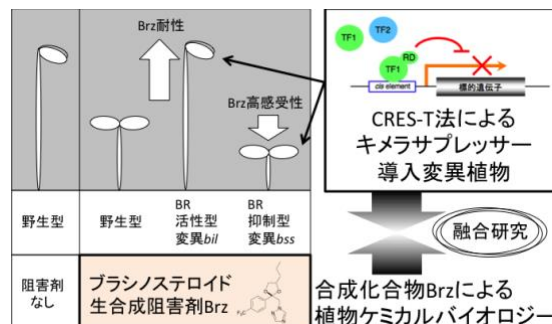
Brz耐性

Brz高感受性

TF1 TF2 TF1 RD

cis element 標的遺伝子

CRES-T法による
キメラサプレッサー
導入変異植物

| 野生型 | 野生型 | BR 活性型 変異bil | BR 抑制型 変異bss |
|---|---|---|---|
| 阻害剤 なし | ブラシノステロイド 生合成阻害剤Brz | | |

融合研究

合成化合物Brzによる
植物ケミカルバイオロジー